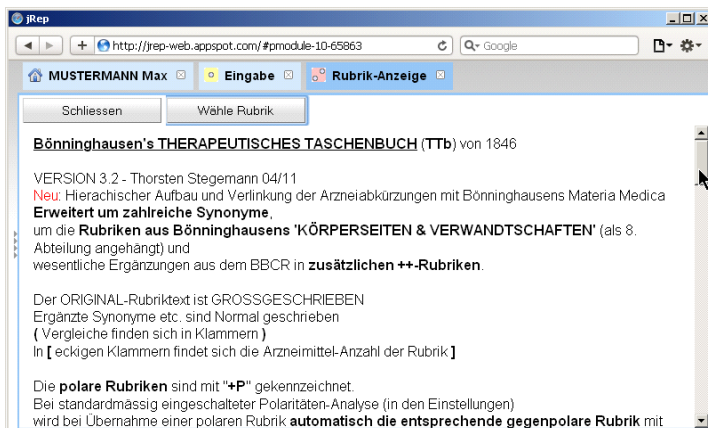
jRep

http://jrep-web.appspot.com/#pmodule-10-65863

Google

MUSTERMANN Max

Eingabe

Rubrik-Anzeige

Schliessen

Wähle Rubrik

Bönninghausen's THERAPEUTISCHES TASCHENBUCH (TTb) von 1846

VERSION 3.2 - Thorsten Stegemann 04/11
Neu: Hierachischer Aufbau und Verlinkung der Arzneiabkürzungen mit Bönninghausens Materia Medica
Erweitert um zahlreiche Synonyme,
um die Rubriken aus Bönninghausens 'KÖRPERSEITEN & VERWANDTSCHAFTEN' (als 8. Abteilung angehängt) und
wesentliche Ergänzungen aus dem BBCR in zusätzlichen ++-Rubriken.

Der ORIGINAL-Rubriktext ist GROSSGESCHRIEBEN
Ergänzte Synonyme etc. sind Normal geschrieben
( Vergleiche finden sich in Klammern )
In [ eckigen Klammern findet sich die Arzneimittel-Anzahl der Rubrik ]

Die polare Rubriken sind mit "+P" gekennzeichnet.
Bei standardmässig eingeschalteter Polaritäten-Analyse (in den Einstellungen)
wird bei Übernahme einer polaren Rubrik automatisch die entsprechende gegenpolare Rubrik mit